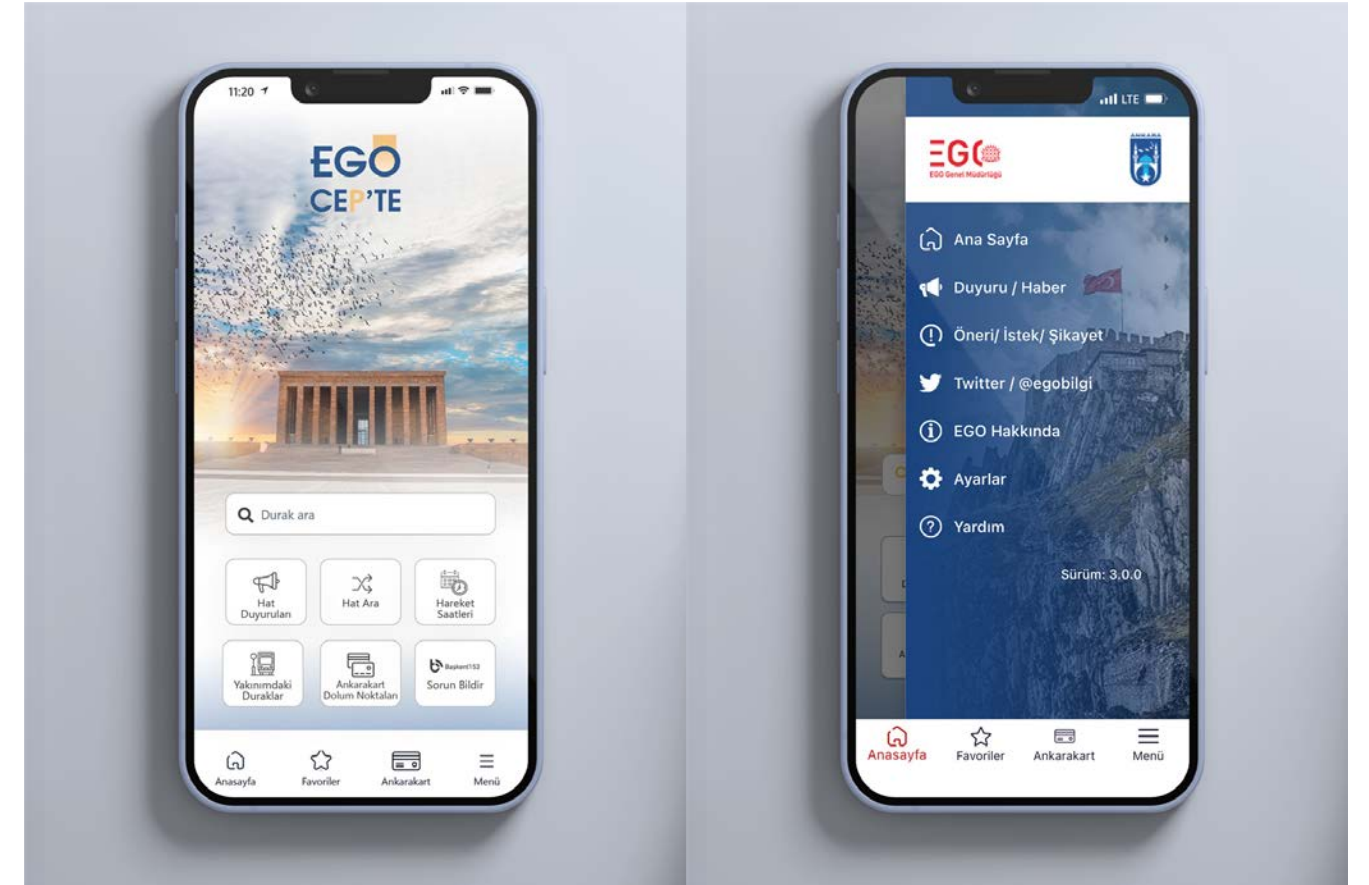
11:20

EGO
CEP'TE

Durak ara

Hat Duyuruları

Hat Ara

Hareket Saatleri

Yakınımdaki Duraklar

Ankarakart Dolum Noktaları

Başkent153
Sorun Bildir

Anasayfa
Favoriler
Ankarakart
Menü

LTE

EGO
EGO Genel Müdürlüğü

ANKARA

Ana Sayfa
Duyuru / Haber
Öneri/ İstek/ Şikayet
Twitter / @egobilgi
EGO Hakkında
Ayarlar
Yardım

Sürüm: 3.0.0

Anasayfa
Favoriler
Ankarakart
Menü